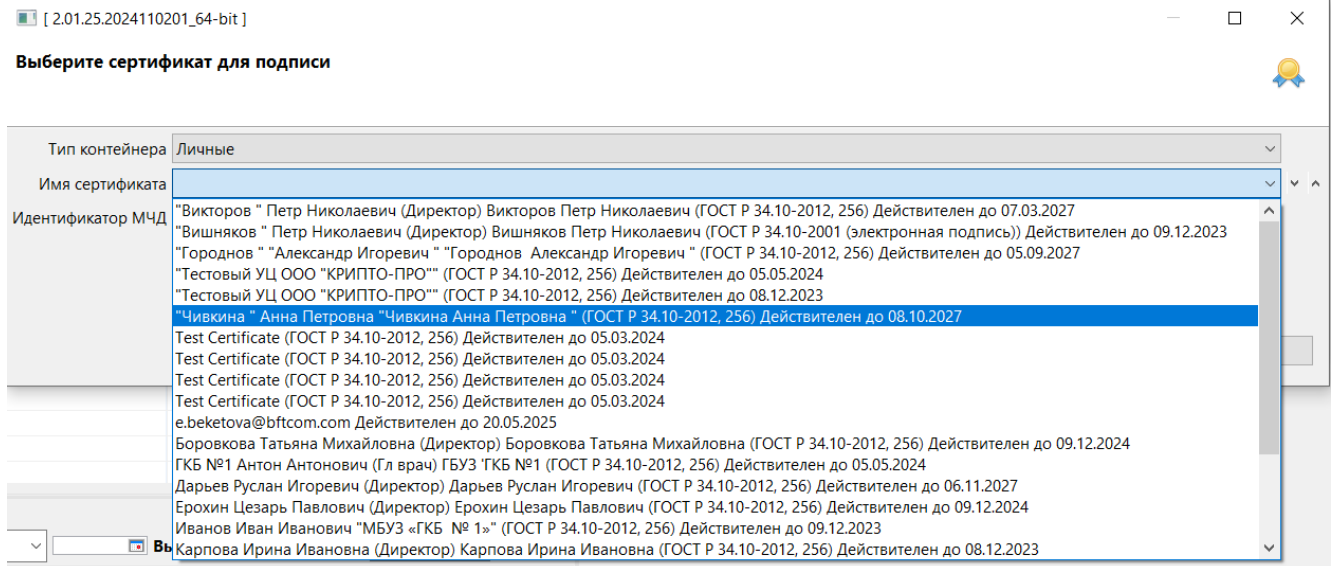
[ 2.01.25.2024110201_64-bit ]

Выберите сертификат для подписи

Тип контейнера Личные

Имя сертификата

Идентификатор МЧД

"Викторов " Петр Николаевич (Директор) Викторов Петр Николаевич (ГОСТ Р 34.10-2012, 256) Действителен до 07.03.2027
"Вишняков " Петр Николаевич (Директор) Вишняков Петр Николаевич (ГОСТ Р 34.10-2001 (электронная подпись)) Действителен до 09.12.2023
"Городнов " "Александр Игоревич " "Городнов Александр Игоревич " (ГОСТ Р 34.10-2012, 256) Действителен до 05.09.2027
"Тестовый УЦ ООО "КРИПТО-ПРО"" (ГОСТ Р 34.10-2012, 256) Действителен до 05.05.2024
"Тестовый УЦ ООО "КРИПТО-ПРО"" (ГОСТ Р 34.10-2012, 256) Действителен до 08.12.2023
"Чивкина " Анна Петровна "Чивкина Анна Петровна " (ГОСТ Р 34.10-2012, 256) Действителен до 08.10.2027
Test Certificate (ГОСТ Р 34.10-2012, 256) Действителен до 05.03.2024
Test Certificate (ГОСТ Р 34.10-2012, 256) Действителен до 05.03.2024
Test Certificate (ГОСТ Р 34.10-2012, 256) Действителен до 05.03.2024
Test Certificate (ГОСТ Р 34.10-2012, 256) Действителен до 05.03.2024
e.beketova@bftcom.com Действителен до 20.05.2025
Боровкова Татьяна Михайловна (Директор) Боровкова Татьяна Михайловна (ГОСТ Р 34.10-2012, 256) Действителен до 09.12.2024
ГКБ №1 Антон Антонович (Гл врач) ГБУЗ 'ГКБ №1 (ГОСТ Р 34.10-2012, 256) Действителен до 05.05.2024
Дарьев Руслан Игоревич (Директор) Дарьев Руслан Игоревич (ГОСТ Р 34.10-2012, 256) Действителен до 06.11.2027
Ерохин Цезарь Павлович (Директор) Ерохин Цезарь Павлович (ГОСТ Р 34.10-2012, 256) Действителен до 09.12.2024
Иванов Иван Иванович "МБУЗ «ГКБ № 1»" (ГОСТ Р 34.10-2012, 256) Действителен до 09.12.2023
Карпова Ирина Ивановна (Директор) Карпова Ирина Ивановна (ГОСТ Р 34.10-2012, 256) Действителен до 08.12.2023

Вы